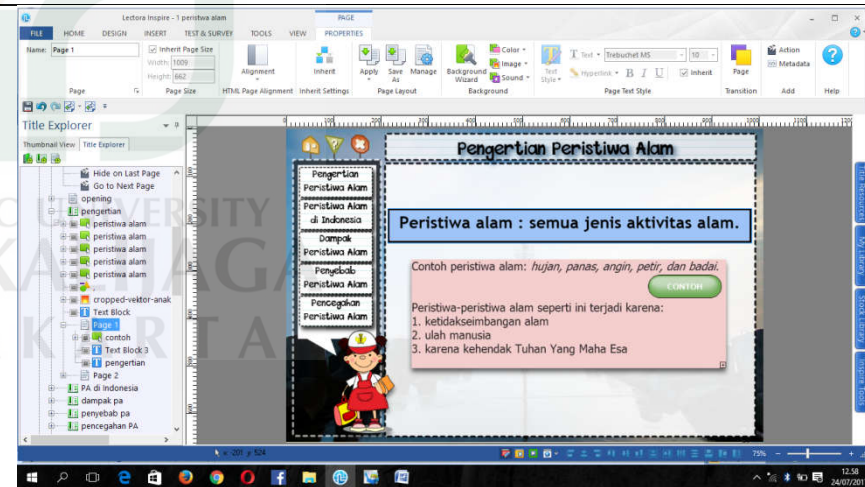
Lectora Inspire - 1 peristiwa alam

PAGE

FILE HOME DESIGN INSERT TEST & SURVEY TOOLS VIEW PROPERTIES

Name: Page 1

Inherit Page Size

Width: 1009

Height: 662

Page

Page Size

Alignment

HTML Page Alignment

Inherit

Inherit Settings

Apply

Save As

Manage

Page Layout

Background Wizard

Color

Image

Sound

Background

Text Style

Text

Trebuchet MS

10

Hyperlink

B I U

Inherit

Page Text Style

Page

Transition

Action

Metadata

Add

Help

Title Explorer

Thumbnail View Title Explorer

Hide on Last Page

Go to Next Page

opening

pengertian

peristiwa alam

peristiwa alam

peristiwa alam

peristiwa alam

peristiwa alam

cropped-vektor-anak

Text Block

Page 1

contoh

Text Block 3

pengertian

Page 2

PA di Indonesia

dampak pa

penyebab pa

pencegahan PA

Pengertian Peristiwa Alam

Pengertian Peristiwa Alam

Peristiwa Alam di Indonesia

Dampak Peristiwa Alam

Penyebab Peristiwa Alam

Pencegahan Peristiwa Alam

Peristiwa alam : semua jenis aktivitas alam.

Contoh peristiwa alam: hujan, panas, angin, petir, dan badai.

CONTOH

Peristiwa-peristiwa alam seperti ini terjadi karena:
1. ketidakseimbangan alam
2. ulah manusia
3. karena kehendak Tuhan Yang Maha Esa

Title Resources

My Library

Stock Library

Inspire Tools

x: 201 y: 524

75%

12.58

24/07/201